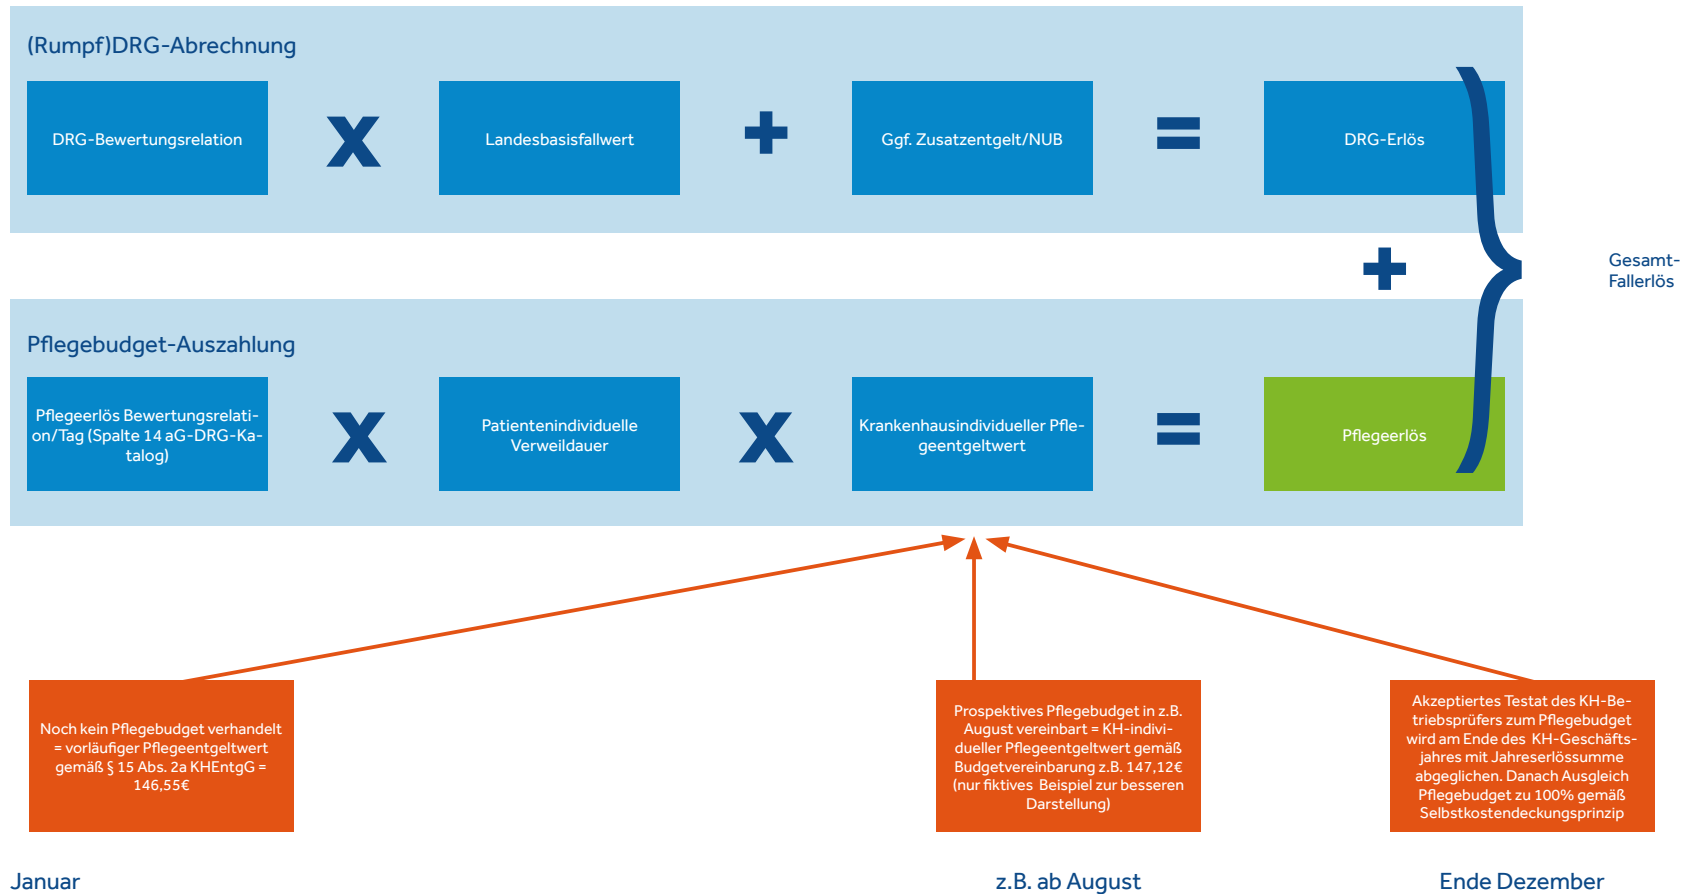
(Rumpf)DRG-Abrechnung

DRG-Bewertungsrelation X Landesbasisfallwert + Ggf. Zusatzentgelt/NUB = DRG-Erlös

+

Gesamt-Fallerlös

Pflegebudget-Auszahlung

Pflegeerlös Bewertungsrelation/Tag (Spalte 14 aG-DRG-Katalog) X Patientenindividuelle Verweildauer X Krankenhausindividueller Pflegeentgeltwert = Pflegeerlös

Noch kein Pflegebudget verhandelt = vorläufiger Pflegeentgeltwert gemäß § 15 Abs. 2a KHEntgG = 146,55€

Prospektives Pflegebudget in z.B. August vereinbart = KH-individueller Pflegeentgeltwert gemäß Budgetvereinbarung z.B. 147,12€ (nur fiktives Beispiel zur besseren Darstellung)

Akzeptiertes Testat des KH-Betriebsprüfers zum Pflegebudget wird am Ende des KH-Geschäftsjahres mit Jahreserlössumme abgeglichen. Danach Ausgleich Pflegebudget zu 100% gemäß Selbstkostendeckungsprinzip

Januar

z.B. ab August

Ende Dezember